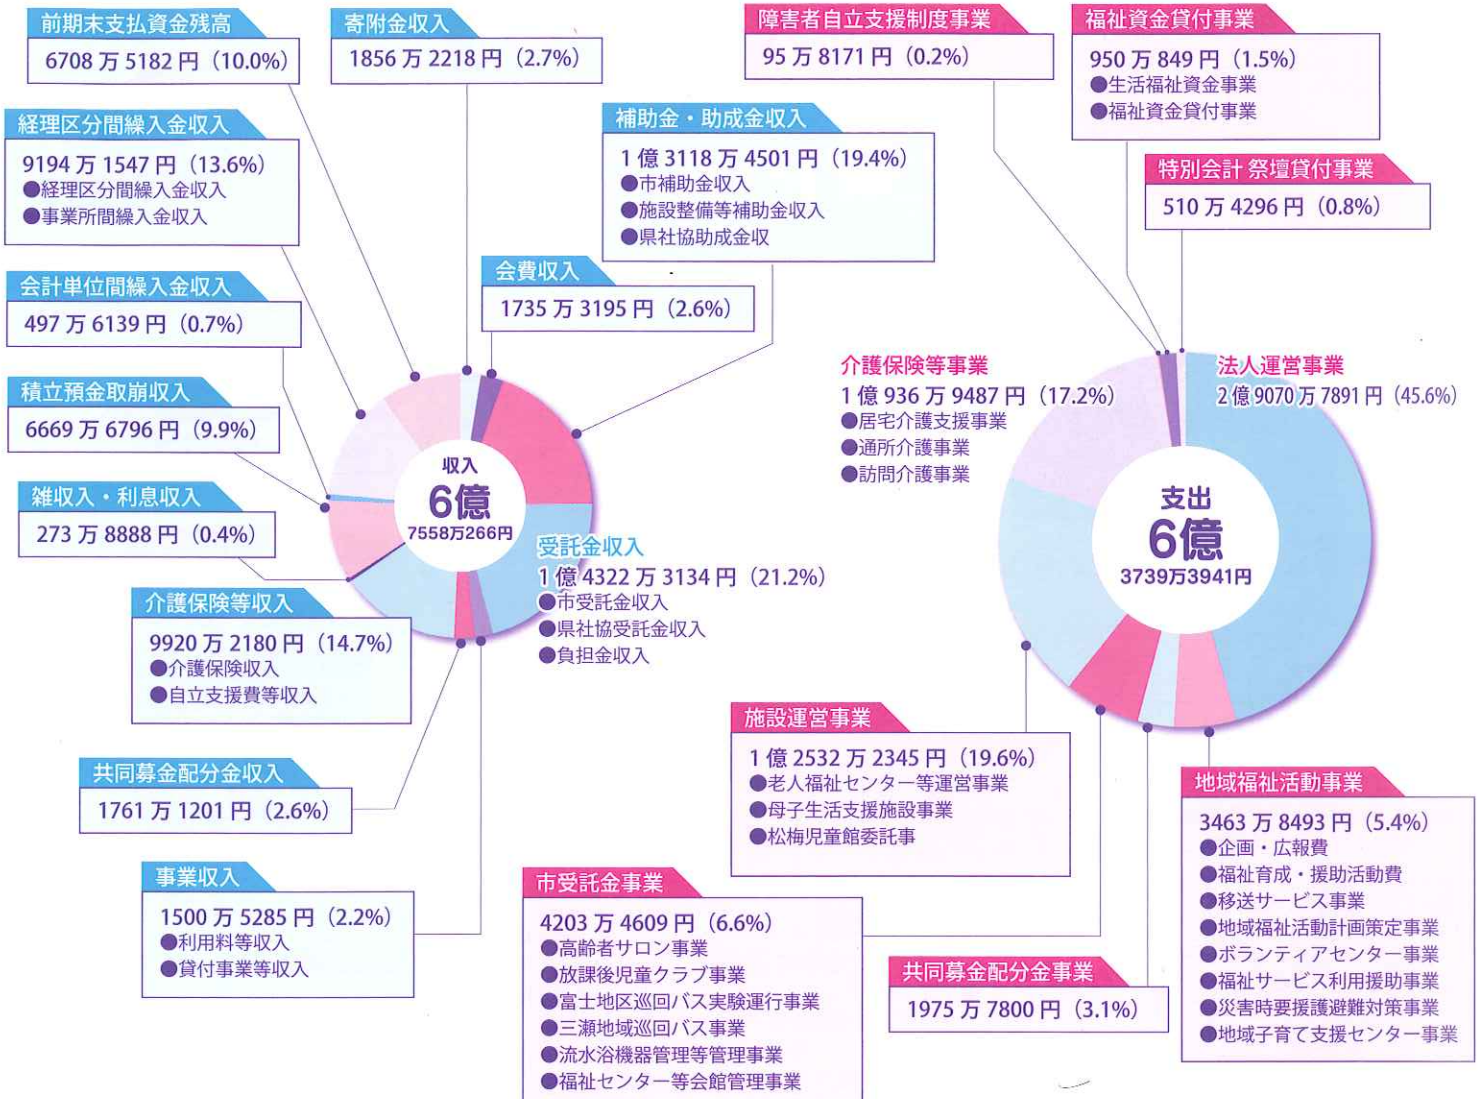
前期末支払資金残高
6708 万 5182 円（10.0%）

寄附金収入
1856 万 2218 円（2.7%）

経理区分間繰入金収入
9194 万 1547 円（13.6%）
●経理区分間繰入金収入
●事業所間繰入金収入

補助金・助成金収入
1 億 3118 万 4501 円（19.4%）
●市補助金収入
●施設整備等補助金収入
●県社協助成金収

会費収入
1735 万 3195 円（2.6%）

会計単位間繰入金収入
497 万 6139 円（0.7%）

積立預金取崩収入
6669 万 6796 円（9.9%）

雑収入・利息収入
273 万 8888 円（0.4%）

収入
6億
7558万266円

受託金収入
1 億 4322 万 3134 円（21.2%）
●市受託金収入
●県社協受託金収入
●負担金収入

介護保険等収入
9920 万 2180 円（14.7%）
●介護保険収入
●自立支援費等収入

共同募金配分金収入
1761 万 1201 円（2.6%）

事業収入
1500 万 5285 円（2.2%）
●利用料等収入
●貸付事業等収入

障害者自立支援制度事業
95 万 8171 円（0.2%）

福祉資金貸付事業
950 万 849 円（1.5%）
●生活福祉資金事業
●福祉資金貸付事業

特別会計 祭壇貸付事業
510 万 4296 円（0.8%）

介護保険等事業
1 億 936 万 9487 円（17.2%）
●居宅介護支援事業
●通所介護事業
●訪問介護事業

法人運営事業
2 億 9070 万 7891 円（45.6%）

支出
6億
3739万3941円

施設運営事業
1 億 2532 万 2345 円（19.6%）
●老人福祉センター等運営事業
●母子生活支援施設事業
●松梅児童館委託事

地域福祉活動事業
3463 万 8493 円（5.4%）
●企画・広報費
●福祉育成・援助活動費
●移送サービス事業
●地域福祉活動計画策定事業
●ボランティアセンター事業
●福祉サービス利用援助事業
●災害時要援護避難対策事業
●地域子育て支援センター事業

市受託金事業
4203 万 4609 円（6.6%）
●高齢者サロン事業
●放課後児童クラブ事業
●富士地区巡回バス実験運行事業
●三瀬地域巡回バス事業
●流水浴機器管理等管理事業
●福祉センター等会館管理事業

共同募金配分金事業
1975 万 7800 円（3.1%）